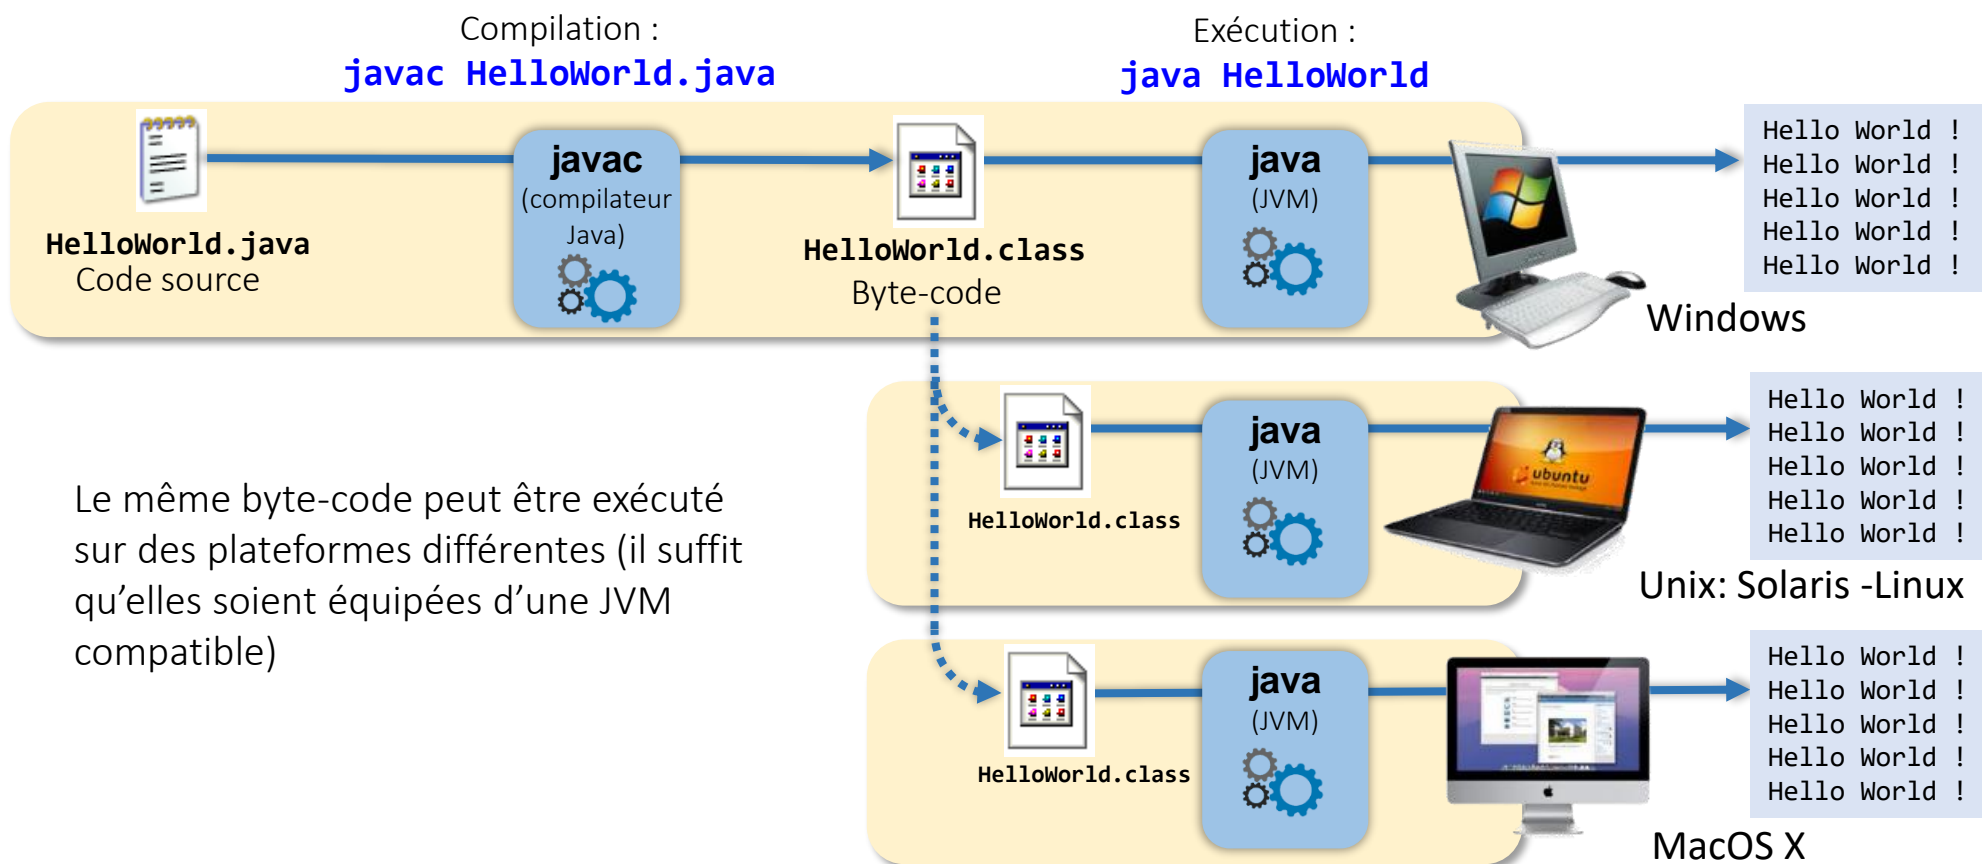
Compilation :
javac HelloWorld.java

Exécution :
java HelloWorld

HelloWorld.java
Code source

javac
(compilateur Java)

HelloWorld.class
Byte-code

java
(JVM)

Hello World !
Hello World !
Hello World !
Hello World !
Hello World !

Windows

HelloWorld.class

java
(JVM)

ubuntu

Hello World !
Hello World !
Hello World !
Hello World !
Hello World !

Unix: Solaris -Linux

Le même byte-code peut être exécuté sur des plateformes différentes (il suffit qu'elles soient équipées d'une JVM compatible)

HelloWorld.class

java
(JVM)

Hello World !
Hello World !
Hello World !
Hello World !
Hello World !

MacOS X